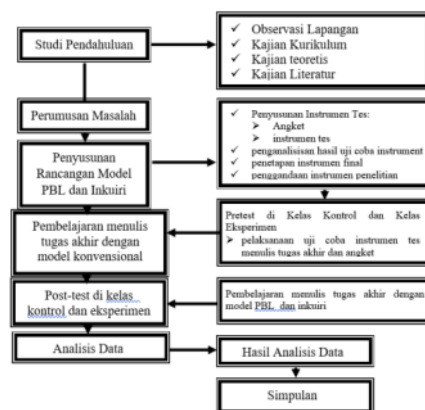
Studi Pendahuluan

✓ Observasi Lapangan
✓ Kajian Kurikulum
✓ Kajian teoretis
✓ Kajian Literatur

Perumusan Masalah

✓ Penyusunan Instrumen Tes:
➢ Angket
➢ instrumen tes
✓ penganalisisan hasil uji coba instrument
✓ penetapan instrumen final
✓ penggandaan instrumen penelitian

Penyusunan Rancangan Model PBL dan Inkuiri

Pembelajaran menulis tugas akhir dengan model konvensional

Pretest di Kelas Kontrol dan Kelas Eksperimen
➢ pelaksanaan uji coba instrumen tes menulis tugas akhir dan angket

Post-test di kelas kontrol dan eksperimen

Pembelajaran menulis tugas akhir dengan model PBL dan inkuiri

Analisis Data

Hasil Analisis Data

Simpulan